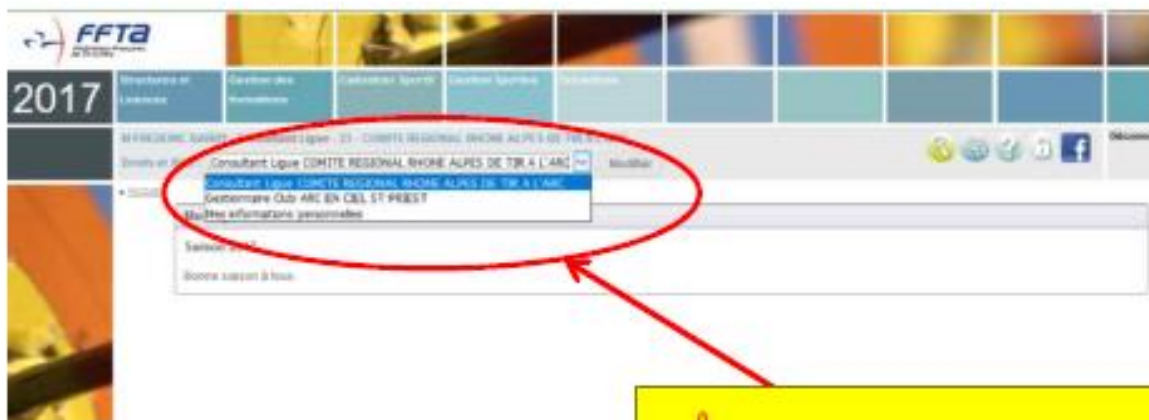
FFTA

2017

Structures et Licences

Gestion des formations

Calendrier Sportif

Gestion Sportive

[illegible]

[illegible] - Consultant Ligue - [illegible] - COMITE REGIONAL RHONE ALPES DE TIR A L'ARC

Droits et Rôles

Consultant Ligue COMITE REGIONAL RHONE ALPES DE TIR A L'ARC

Modifier

Déconnexion

Consultant Ligue COMITE REGIONAL RHONE ALPES DE TIR A L'ARC
Gestionnaire Club ARC EN CIEL ST PRIEST
Mes informations personnelles

Saison 2017

Bonne saison à tous